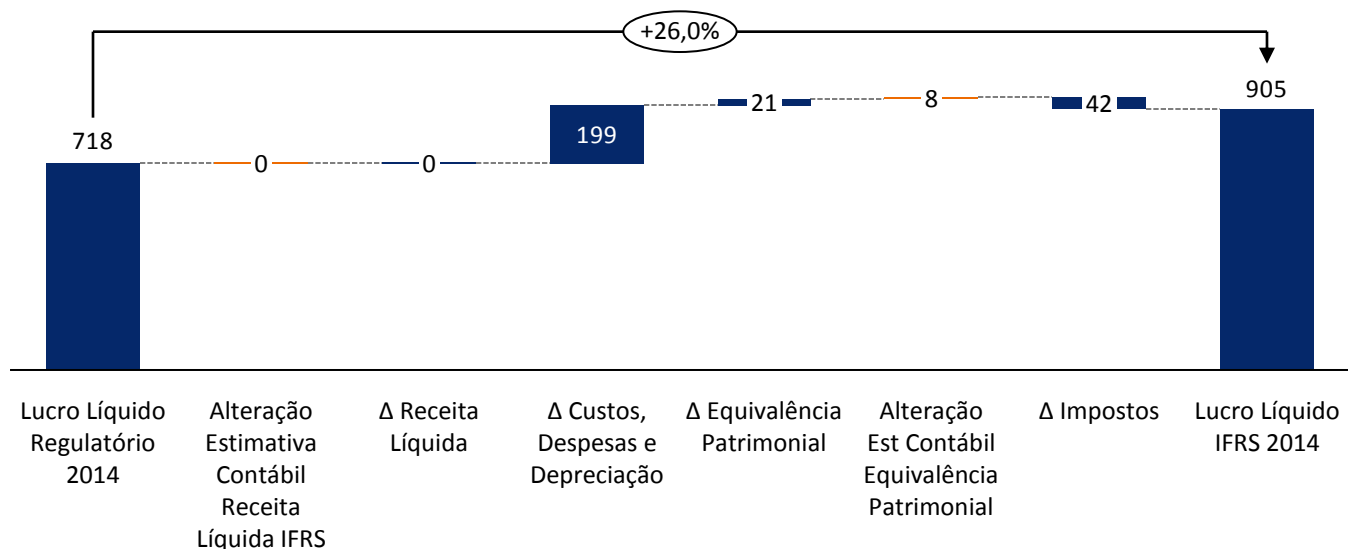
+26,0%

718

0

0

199

21

8

42

905

Lucro Líquido Regulatório 2014

Alteração Estimativa Contábil Receita Líquida IFRS

Δ Receita Líquida

Δ Custos, Despesas e Depreciação

Δ Equivalência Patrimonial

Alteração Est Contábil Equivalência Patrimonial

Δ Impostos

Lucro Líquido IFRS 2014